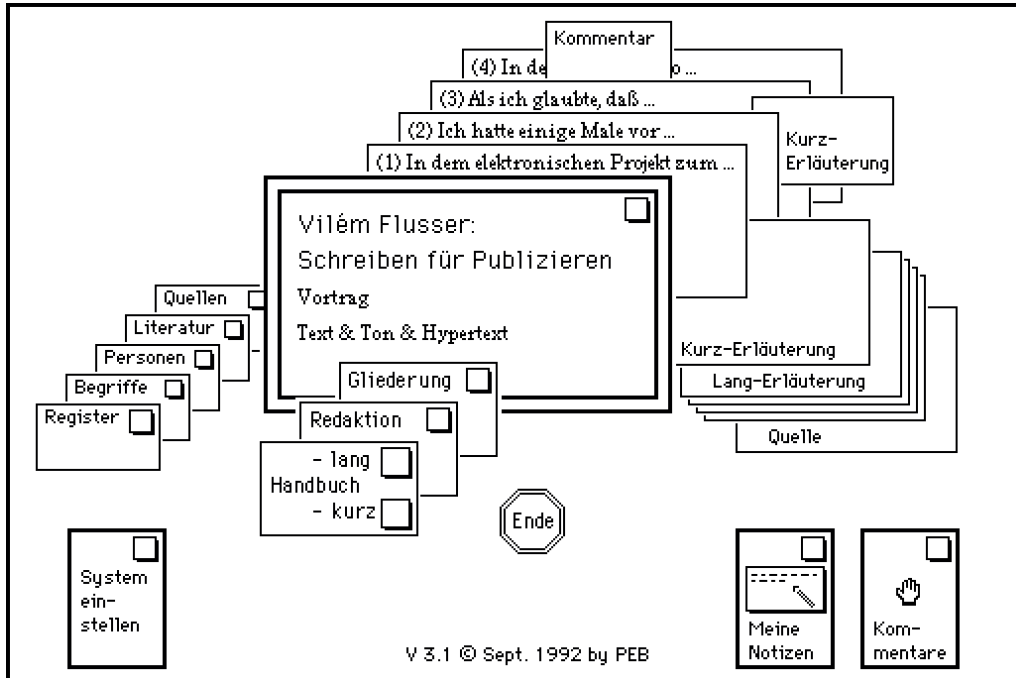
Kommentar

(4) In de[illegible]o ...

(3) Als ich glaubte, daß ...

(2) Ich hatte einige Male vor ...

(1) In dem elektronischen Projekt zum ...

Kurz-Erläuterung

Vilém Flusser:

Schreiben für Publizieren

Vortrag

Text & Ton & Hypertext

Quellen

Literatur

Personen

Begriffe

Register

Gliederung

Redaktion

- lang

Handbuch

- kurz

Kurz-Erläuterung

Lang-Erläuterung

Quelle

Ende

System einstellen

V 3.1 © Sept. 1992 by PEB

Meine Notizen

Kommentare